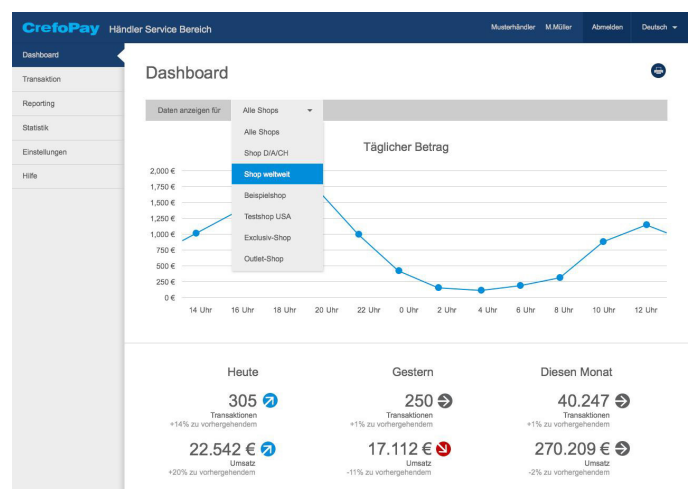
CrefoPay Händler Service Bereich

Musterhändler M.Müller Abmelden Deutsch

Dashboard
Transaktion
Reporting
Statistik
Einstellungen
Hilfe

Dashboard

Daten anzeigen für Alle Shops

Alle Shops
Shop D/A/CH
Shop weltweit
Beispielshop
Testshop USA
Exklusiv-Shop
Outlet-Shop

Täglicher Betrag

2,000 €
1,750 €
1,500 €
1,250 €
1,000 €
750 €
500 €
250 €
0 €

14 Uhr 16 Uhr 18 Uhr 20 Uhr 22 Uhr 0 Uhr 2 Uhr 4 Uhr 6 Uhr 8 Uhr 10 Uhr 12 Uhr

Heute
305
Transaktionen
+14% zu vorhergehendem
22.542 €
Umsatz
+20% zu vorhergehendem

Gestern
250
Transaktionen
+1% zu vorhergehendem
17.112 €
Umsatz
-11% zu vorhergehendem

Diesen Monat
40.247
Transaktionen
+1% zu vorhergehendem
270.209 €
Umsatz
-2% zu vorhergehendem